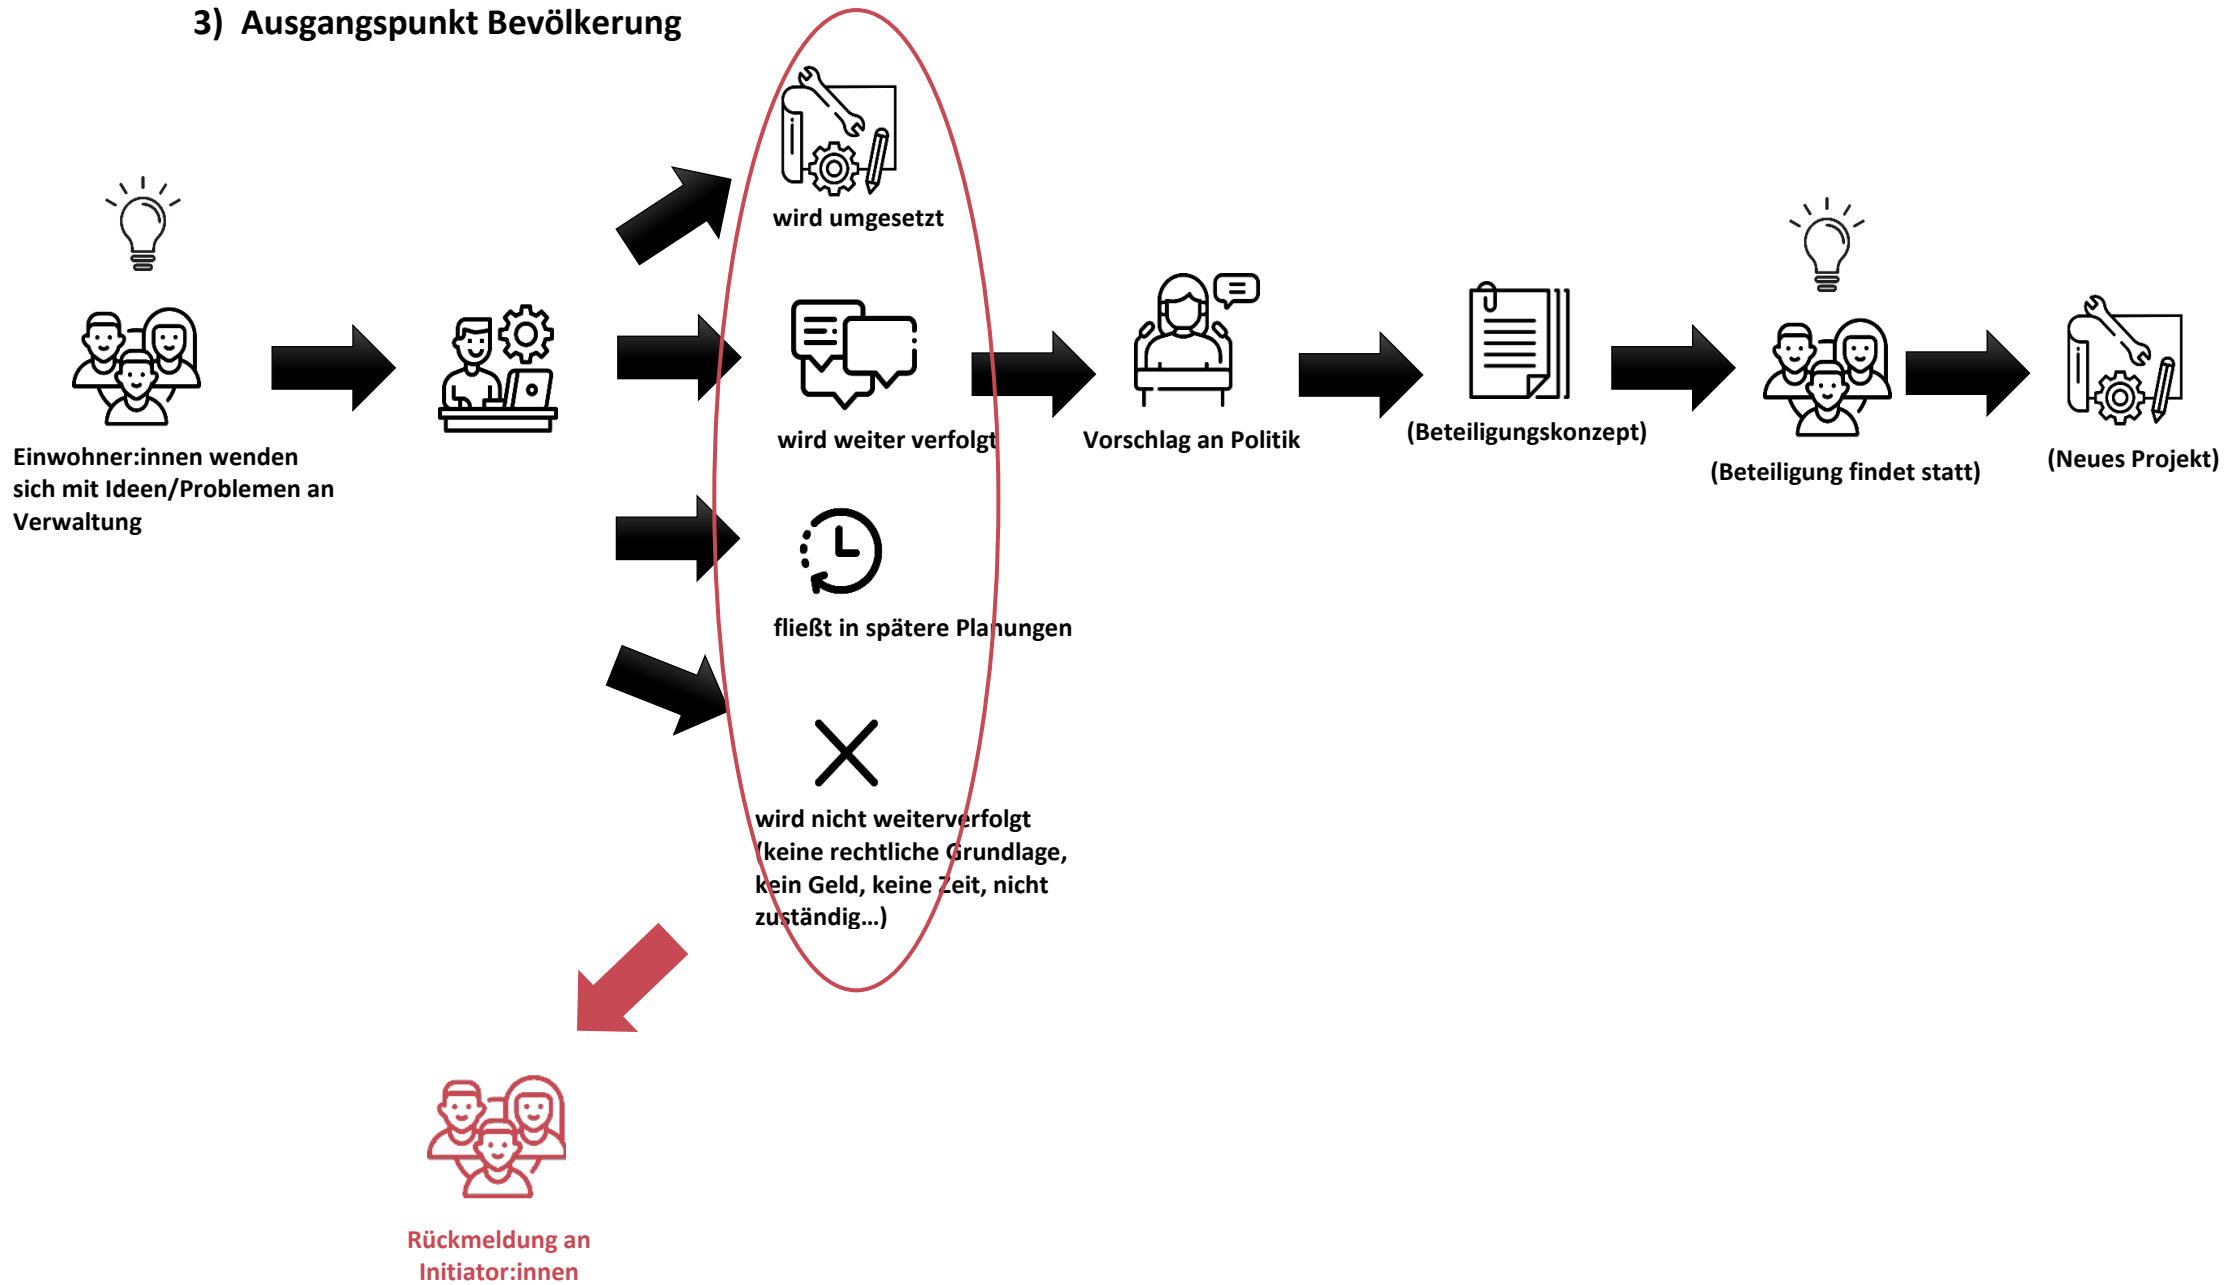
3) Ausgangspunkt Bevölkerung

Einwohner:innen wenden sich mit Ideen/Problemen an Verwaltung

wird umgesetzt

wird weiter verfolgt

fließt in spätere Planungen

wird nicht weiterverfolgt (keine rechtliche Grundlage, kein Geld, keine Zeit, nicht zuständig…)

Vorschlag an Politik

(Beteiligungskonzept)

(Beteiligung findet statt)

(Neues Projekt)

Rückmeldung an Initiator:innen